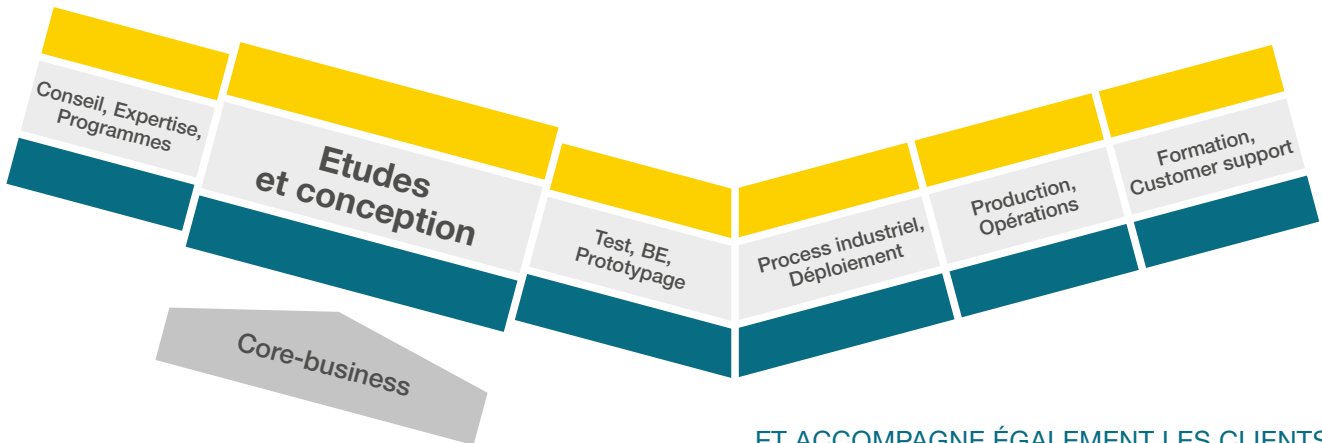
Conseil, Expertise, Programmes

Etudes et conception

Test, BE, Prototypage

Process industriel, Déploiement

Production, Opérations

Formation, Customer support

Core-business

ET ACCOMPAGNE ÉGALEMENT LES CLIENTS